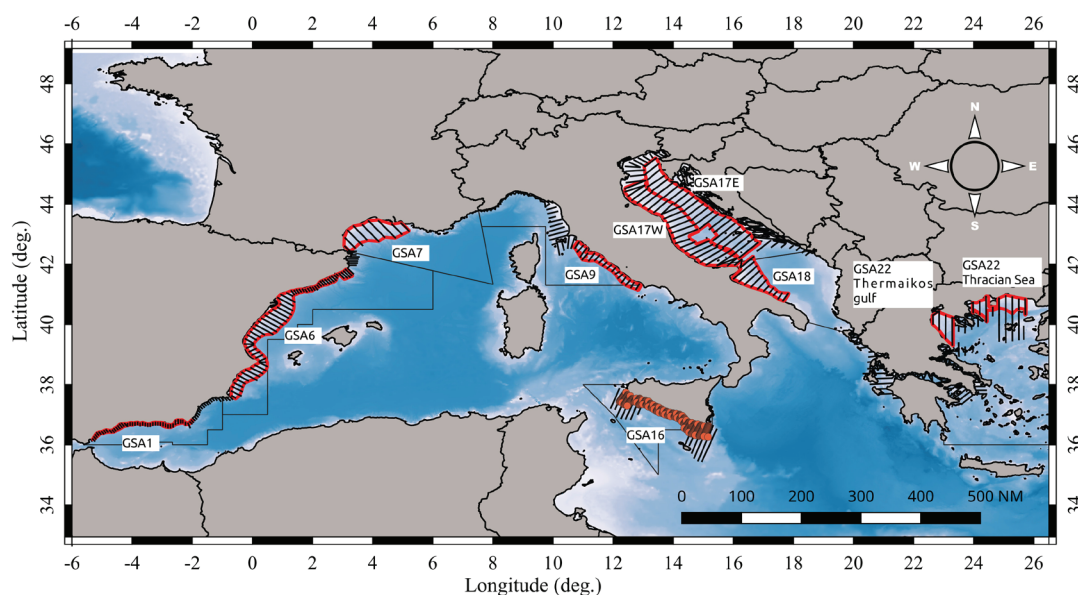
-6 -4 -2 0 2 4 6 8 10 12 14 16 18 20 22 24 26

48
46
44
42
40
38
36
34

Latitude (deg.)

N
W
E
S

GSA17E
GSA17W
GSA7
GSA9
GSA18
GSA22 Thermaikos gulf
GSA22 Thracian Sea
GSA6
GSA16
GSA1

0 100 200 300 400 500 NM

-6 -4 -2 0 2 4 6 8 10 12 14 16 18 20 22 24 26
Longitude (deg.)